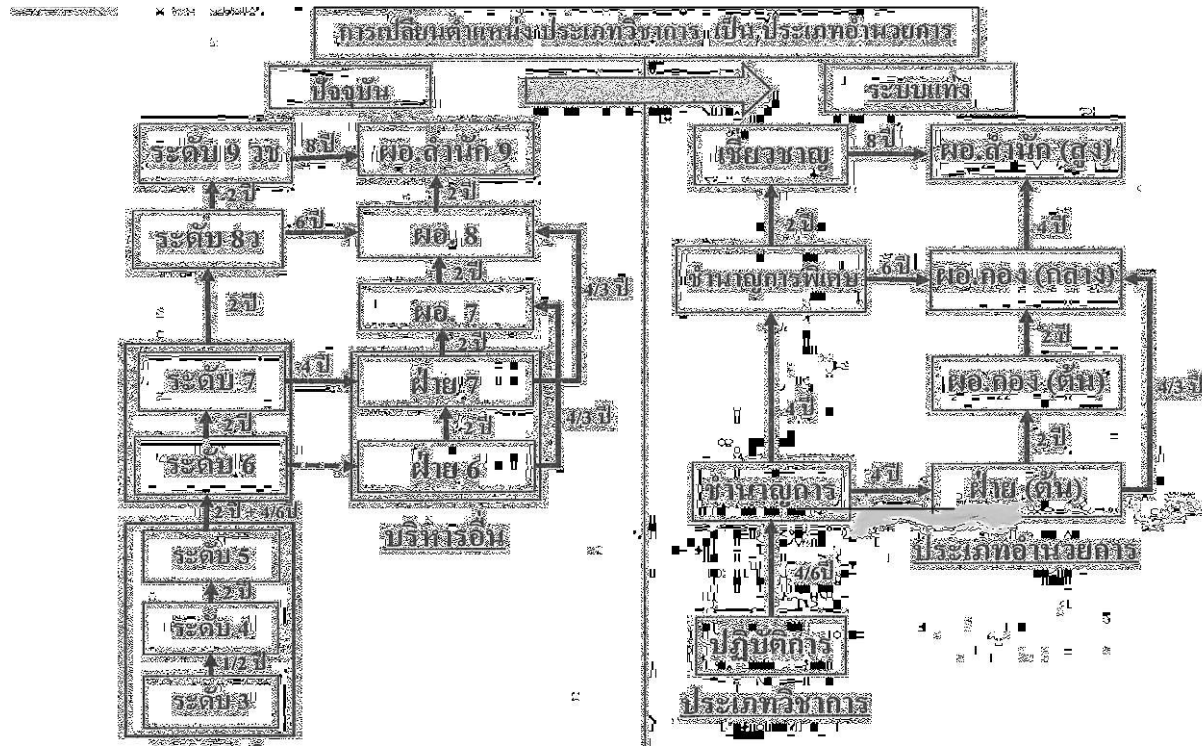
การเปลี่ยนตำแหน่งประเภทวิชาการ เป็นประเภทอำนวยการ

ปัจจุบัน

ระบบแท่ง

ระดับ 9 วช

8 ปี

ผอ.สำนัก 9

2 ปี

2 ปี

ระดับ 8ว

6 ปี

ผอ. 8

2 ปี

2 ปี

ผอ. 7

4/3 ปี

2 ปี

ระดับ 7

4 ปี

ฝ่าย 7

2 ปี

2 ปี

4/3 ปี

ระดับ 6

ฝ่าย 6

2 ปี - 4/6 ปี

บริหารอื่น

ระดับ 5

2 ปี

ระดับ 4

1/2 ปี

ระดับ 3

เชี่ยวชาญ

8 ปี

ผอ.สำนัก (สูง)

2 ปี

4 ปี

ชำนาญการพิเศษ

6 ปี

ผอ.กอง (กลาง)

2 ปี

ผอ.กอง (ต้น)

4/3 ปี

4 ปี

2 ปี

ชำนาญการ

2 ปี

ฝ่าย (ต้น)

ประเภทอำนวยการ

4/6 ปี

ปฏิบัติการ

ประเภทวิชาการ